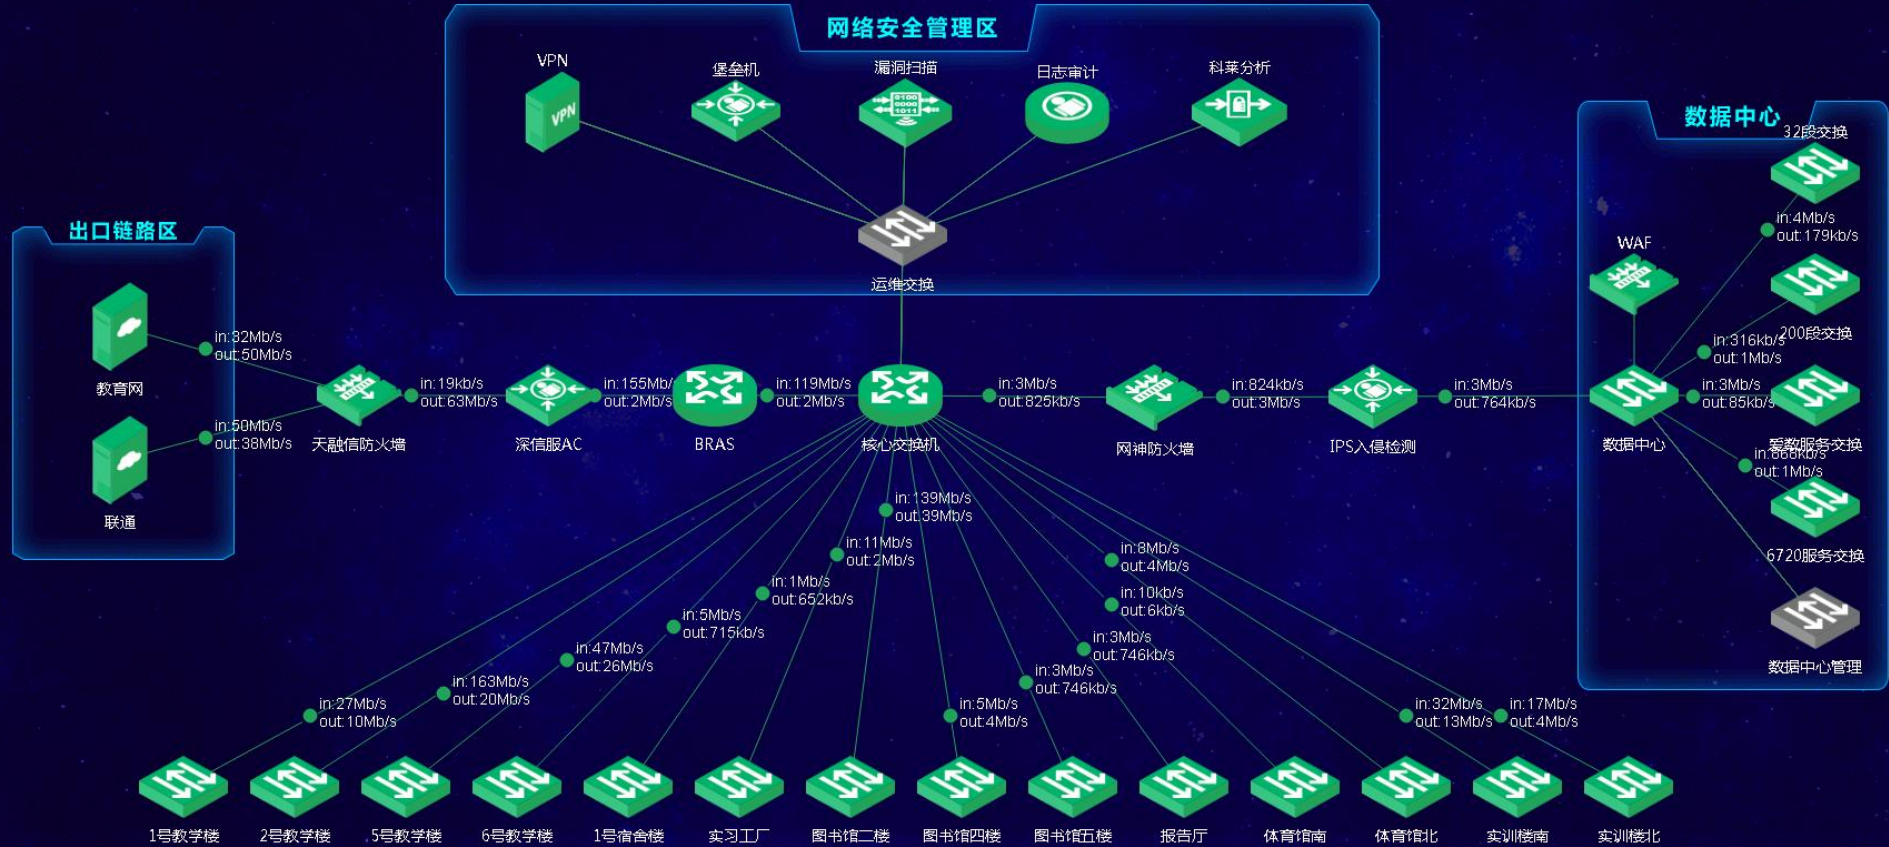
网络安全管理区

VPN
堡垒机
漏洞扫描
日志审计
科莱分析
运维交换

出口链路区

教育网
联通
in:32Mb/s out:50Mb/s
in:50Mb/s out:38Mb/s
天融信防火墙
in:19kb/s out:63Mb/s
深信服AC
in:155Mb/s out:2Mb/s
BRAS
in:119Mb/s out:2Mb/s
核心交换机
in:3Mb/s out:825kb/s
网神防火墙
in:824kb/s out:3Mb/s
IPS入侵检测
in:3Mb/s out:764kb/s

数据中心

32段交换
in:4Mb/s out:179kb/s
WAF
in:316kb/s out:1Mb/s
200段交换
数据中心
in:3Mb/s out:85kb/s
爱数服务交换
in:666kb/s out:1Mb/s
6720服务交换
数据中心管理

in:139Mb/s out:39Mb/s
in:11Mb/s out:2Mb/s
in:1Mb/s out:652kb/s
in:5Mb/s out:715kb/s
in:47Mb/s out:26Mb/s
in:163Mb/s out:20Mb/s
in:27Mb/s out:10Mb/s
in:8Mb/s out:4Mb/s
in:10kb/s out:6kb/s
in:3Mb/s out:746kb/s
in:3Mb/s out:746kb/s
in:5Mb/s out:4Mb/s
in:32Mb/s out:13Mb/s
in:17Mb/s out:4Mb/s

1号教学楼
2号教学楼
5号教学楼
6号教学楼
1号宿舍楼
实习工厂
图书馆二楼
图书馆四楼
图书馆五楼
报告厅
体育馆南
体育馆北
实训楼南
实训楼北